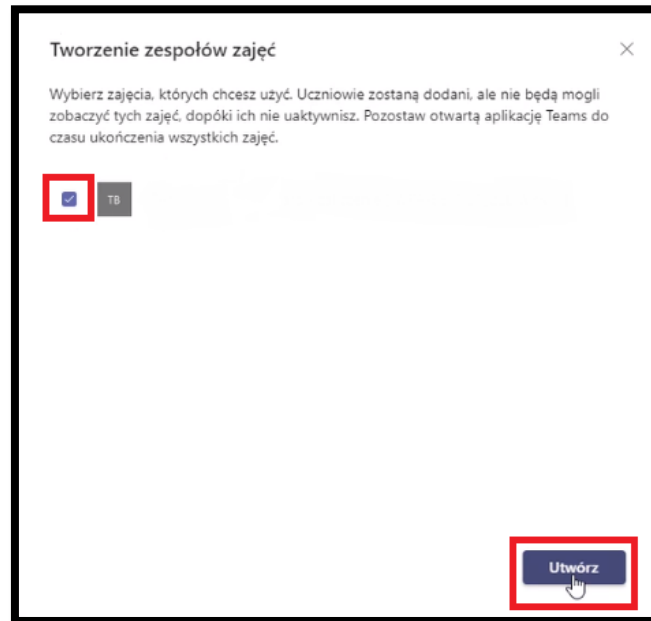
Tworzenie zespołów zajęć

×

Wybierz zajęcia, których chcesz użyć. Uczniowie zostaną dodani, ale nie będą mogli zobaczyć tych zajęć, dopóki ich nie uaktywnisz. Pozostaw otwartą aplikację Teams do czasu ukończenia wszystkich zajęć.

TB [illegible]

Utwórz